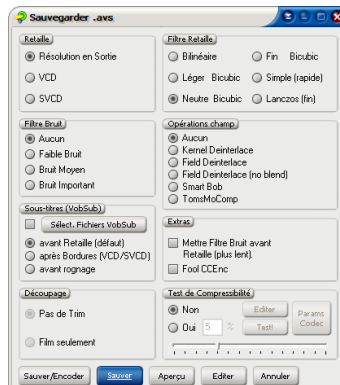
Sauvegarder .avs

Retaille
Résolution en Sortie
VCD
SVCD

Filtre Retaille
Bilinéaire
Fin Bicubic
Léger Bicubic
Simple (rapide)
Neutre Bicubic
Lanczos (fin)

Filtre Bruit
Aucun
Faible Bruit
Bruit Moyen
Bruit Important

Opérations champ
Aucun
Kernel Deinterlace
Field Deinterlace
Field Deinterlace (no blend)
Smart Bob
TomsMoComp

Sous-titres (VobSub)
Sélect. Fichiers VobSub
avant Retaille (défaut)
après Bordures (VCD/SVCD)
avant rognage

Extras
Mettre Filtre Bruit avant Retaille (plus lent).
Fool CCEnc

Découpage
Pas de Trim
Film seulement

Test de Compressibilité
Non
Oui 5 %
Editer
Test!
Params Codec

Sauver/Encoder
Sauver
Aperçu
Editer
Annuler